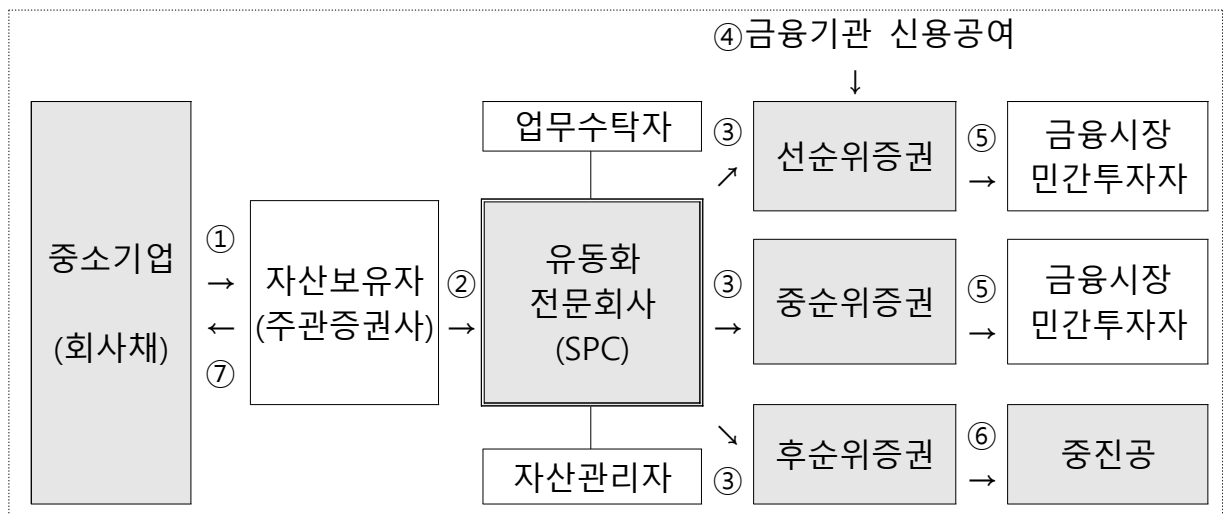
④금융기관 신용공여
↓

중소기업
(회사채)

①
→
←
⑦

자산보유자
(주관증권사)

②
→

업무수탁자

유동화
전문회사
(SPC)

자산관리자

③
↗

③
→

↘
③

선순위증권

중순위증권

후순위증권

⑤
→

⑤
→

⑥
→

금융시장
민간투자자

금융시장
민간투자자

중진공